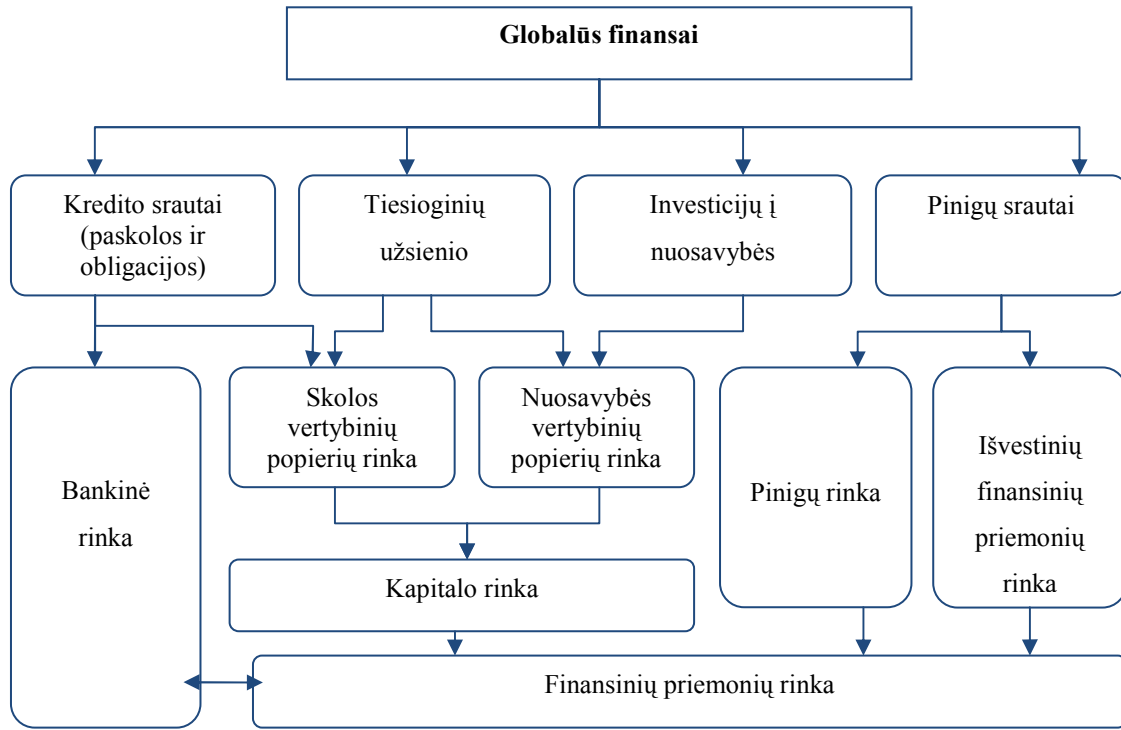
Globalūs finansai

Kredito srautai (paskolos ir obligacijos)

Tiesioginių užsienio

Investicijų į nuosavybės

Pinigų srautai

Bankinė rinka

Skolos vertybinių popierių rinka

Nuosavybės vertybinių popierių rinka

Pinigų rinka

Išvestinių finansinių priemonių rinka

Kapitalo rinka

Finansinių priemonių rinka